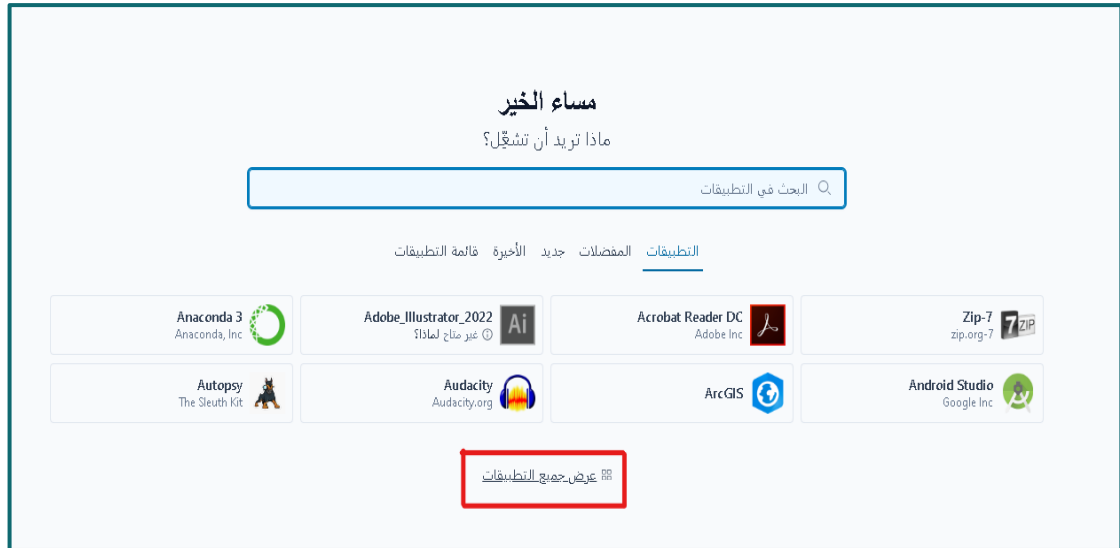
مساء الخير

ماذا تريد أن تشغّل؟

البحث في التطبيقات

التطبيقات المفضلات جديد الأخيرة قائمة التطبيقات

Zip-7
zip.org-7

Acrobat Reader DC
Adobe Inc

Adobe_Illustrator_2022
غير متاح لماذا؟

Anaconda 3
Anaconda, Inc

Android Studio
Google Inc

ArcGIS

Audacity
Audacity.org

Autopsy
The Sleuth Kit

عرض جميع التطبيقات